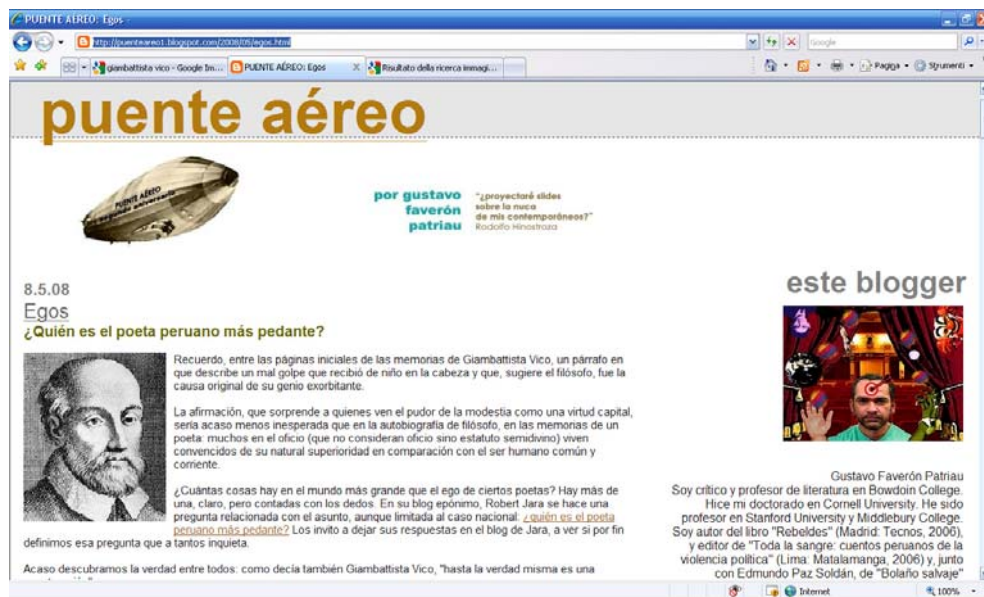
PUENTE AÉREO: Egos

http://puenteaereo1.blogspot.com/2008/05/egos.html

Google

giambattista vico - Google Im... | PUENTE AÉREO: Egos | Risultato della ricerca immagi...

Pagina · Strumenti ·

puente aéreo

por gustavo faverón patriau

"¿proyectaré slides sobre la nuca de mis contemporáneos?" Rodolfo Hinostroza

8.5.08

Egos

¿Quién es el poeta peruano más pedante?

Recuerdo, entre las páginas iniciales de las memorias de Giambattista Vico, un párrafo en que describe un mal golpe que recibió de niño en la cabeza y que, sugiere el filósofo, fue la causa original de su genio exorbitante.

La afirmación, que sorprende a quienes ven el pudor de la modestia como una virtud capital, sería acaso menos inesperada que en la autobiografía de filósofo, en las memorias de un poeta: muchos en el oficio (que no consideran oficio sino estatuto semidivino) viven convencidos de su natural superioridad en comparación con el ser humano común y corriente.

¿Cuántas cosas hay en el mundo más grande que el ego de ciertos poetas? Hay más de una, claro, pero contadas con los dedos. En su blog epónimo, Robert Jara se hace una pregunta relacionada con el asunto, aunque limitada al caso nacional: ¿quién es el poeta peruano más pedante? Los invito a dejar sus respuestas en el blog de Jara, a ver si por fin definimos esa pregunta que a tantos inquieta.

Acaso descubramos la verdad entre todos: como decía también Giambattista Vico, "hasta la verdad misma es una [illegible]

este blogger

Gustavo Faverón Patriau
Soy crítico y profesor de literatura en Bowdoin College. Hice mi doctorado en Cornell University. He sido profesor en Stanford University y Middlebury College. Soy autor del libro "Rebeldes" (Madrid: Tecnos, 2006), y editor de "Toda la sangre: cuentos peruanos de la violencia política" (Lima: Matalamanga, 2006) y, junto con Edmundo Paz Soldán, de "Bolaño salvaje"

Internet

100%